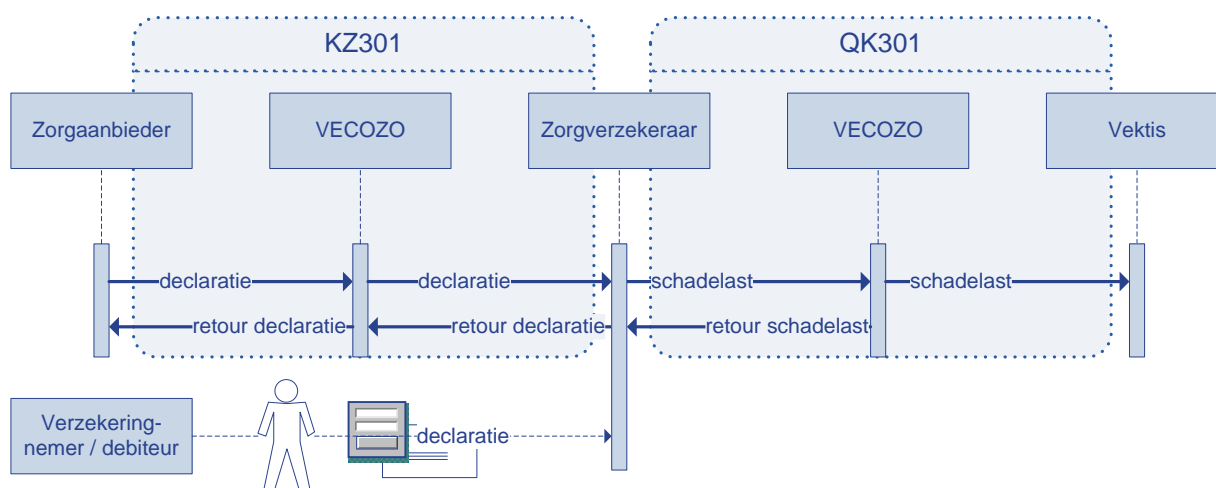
KZ301

QK301

Zorgaanbieder

VECOZO

Zorgverzekeraar

VECOZO

Vektis

declaratie

declaratie

schadelast

schadelast

retour declaratie

retour declaratie

retour schadelast

Verzekeringnemer / debiteur

declaratie